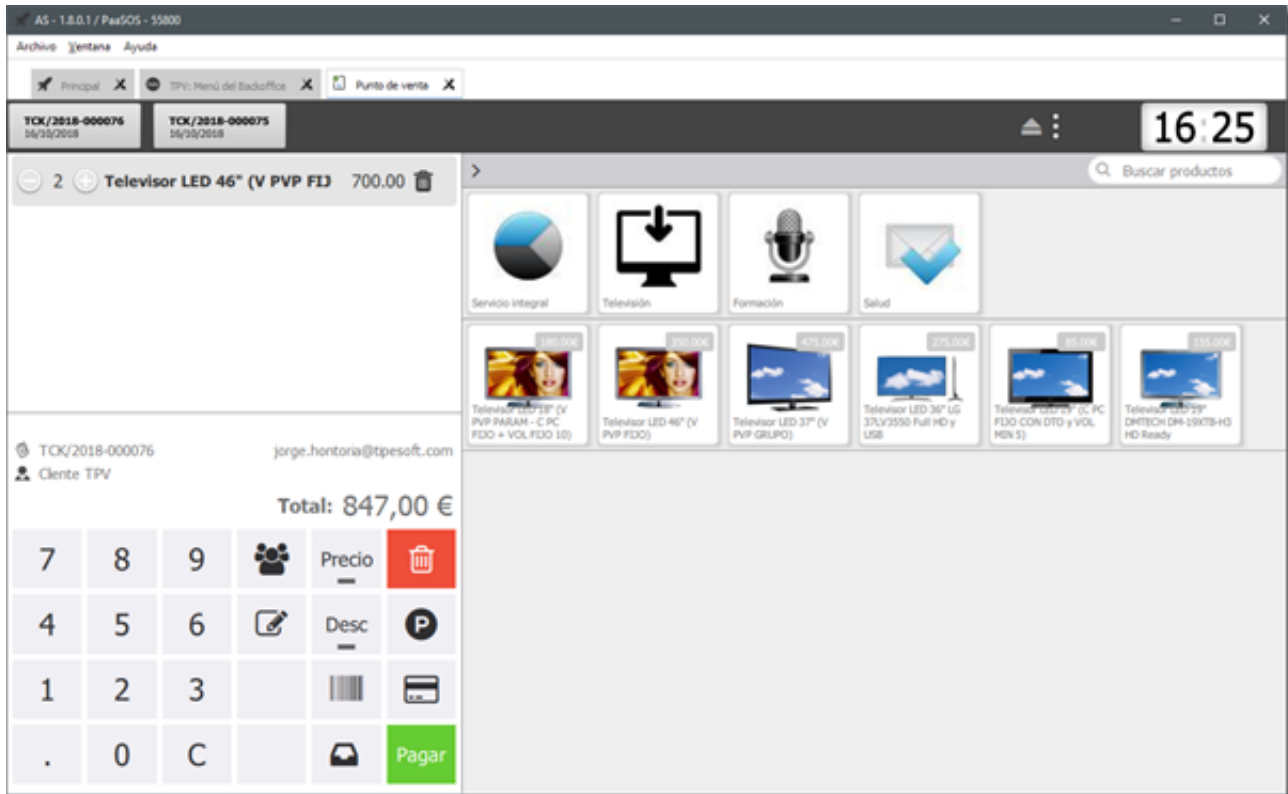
AS - 1.8.0.1 / PaaSOS - 55800

Archivo Ventana Ayuda

Principal X TPV: Menú del Backoffice X Punto de venta X

TCK/2018-000076 16/10/2018

TCK/2018-000075 16/10/2018

16:25

2 Televisor LED 46" (V PVP FIJ 700.00

Buscar productos

Servicio integral

Televisión

Formación

Salud

180.00€
Televisor LED 18" (V PVP PARAM - C PC FIJO + VOL FIJO 10)

350.00€
Televisor LED 46" (V PVP FIJO)

475.00€
Televisor LED 37" (V PVP GRUPO)

275.00€
Televisor LED 36" LG 37LV3550 Full HD y USB

85.00€
Televisor LED 19" (C PC FIJO CON DTO y VOL MIN 5)

155.00€
Televisor LED 19" DMTECH DM-19XTB-H3 HD Ready

TCK/2018-000076

jorge.hontoria@tipesoft.com

Cliente TPV

Total: 847,00 €

7 8 9 Precio

4 5 6 Desc

1 2 3

. 0 C Pagar